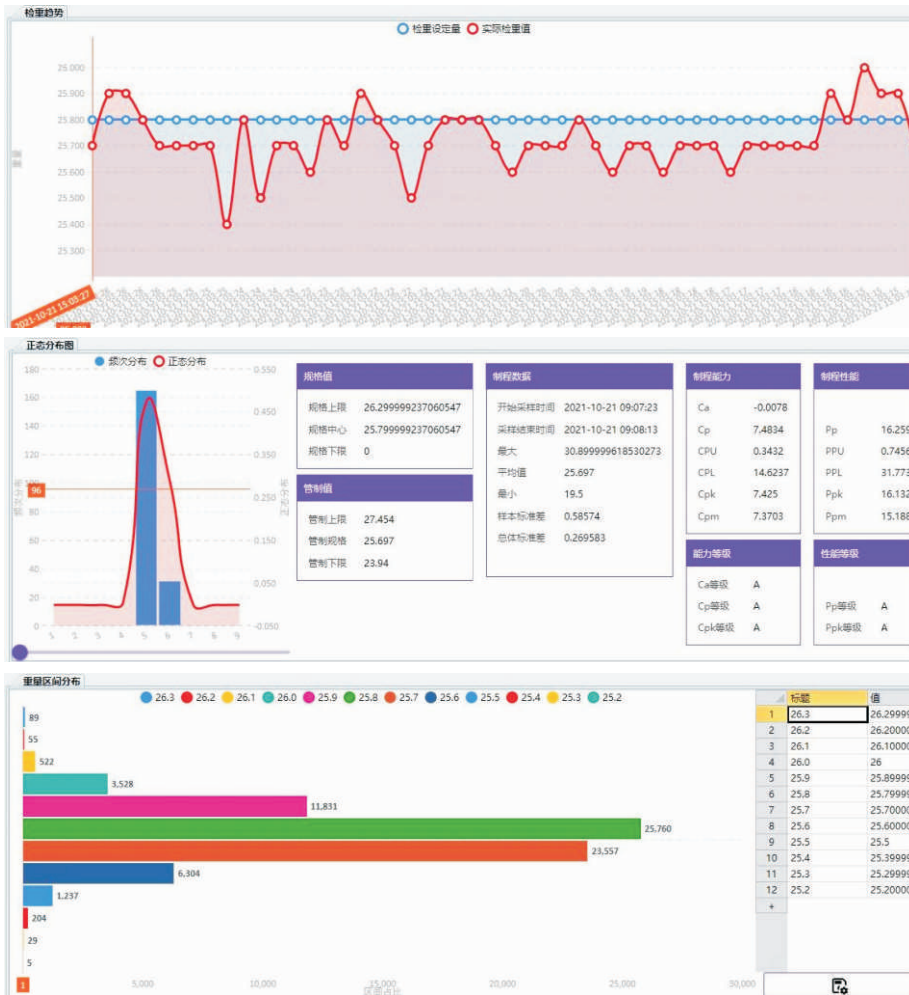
检重趋势

检重设定量 实际检重值

25.000
25.900
25.800
25.700
25.600
25.500
25.400
25.300

重量

2021-10-21 15:03:27

正态分布图

频次分布 正态分布

180
160
140
120
100
80
60
40
20
0

96

0.550
0.450
0.350
0.250
0.150
0.050
-0.050

1 2 3 4 5 6 7 8 9

| 规格值 | |
|---|---|
| 规格上限 | 26.299999237060547 |
| 规格中心 | 25.799999237060547 |
| 规格下限 | 0 |

| 管制值 | |
|---|---|
| 管制上限 | 27.454 |
| 管制规格 | 25.697 |
| 管制下限 | 23.94 |

| 制程数据 | |
|---|---|
| 开始采样时间 | 2021-10-21 09:07:23 |
| 采样结束时间 | 2021-10-21 09:08:13 |
| 最大 | 30.899999618530273 |
| 平均值 | 25.697 |
| 最小 | 19.5 |
| 样本标准差 | 0.58574 |
| 总体标准差 | 0.269583 |

| 制程能力 | |
|---|---|
| Ca | -0.0078 |
| Cp | 7.4834 |
| CPU | 0.3432 |
| CPL | 14.6237 |
| Cpk | 7.425 |
| Cpm | 7.3703 |

| 制程性能 | |
|---|---|
| Pp | 16.259 |
| PPU | 0.7456 |
| PPL | 31.773 |
| Ppk | 16.132 |
| Ppm | 15.188 |

| 能力等级 | |
|---|---|
| Ca等级 | A |
| Cp等级 | A |
| Cpk等级 | A |

| 性能等级 | |
|---|---|
| Pp等级 | A |
| Ppk等级 | A |

重量区间分布

26.3 26.2 26.1 26.0 25.9 25.8 25.7 25.6 25.5 25.4 25.3 25.2

89
55
522
3,528
11,831
25,760
23,557
6,304
1,237
204
29
5

1

5,000 10,000 15,000 20,000 25,000 30,000

区间占比

| | 标题 | 值 |
|---|---|---|
| 1 | 26.3 | 26.29999 |
| 2 | 26.2 | 26.20000 |
| 3 | 26.1 | 26.10000 |
| 4 | 26.0 | 26 |
| 5 | 25.9 | 25.89999 |
| 6 | 25.8 | 25.79999 |
| 7 | 25.7 | 25.70000 |
| 8 | 25.6 | 25.60000 |
| 9 | 25.5 | 25.5 |
| 10 | 25.4 | 25.39999 |
| 11 | 25.3 | 25.29999 |
| 12 | 25.2 | 25.20000 |
| + | | |